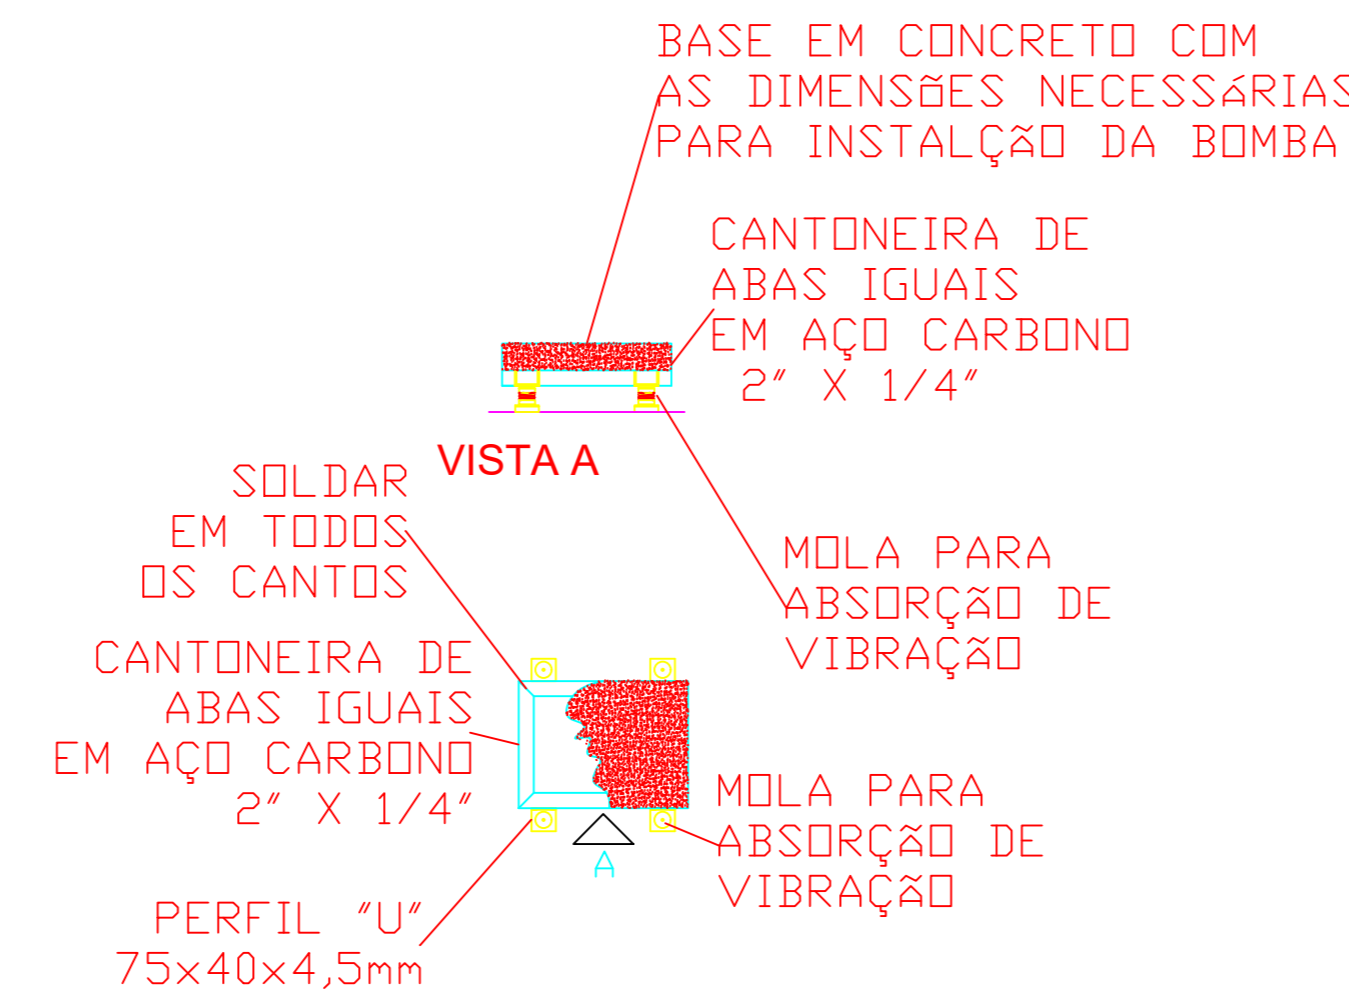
BASE EM CONCRETO COM
AS DIMENSÕES NECESSÁRIAS
PARA INSTALÇÃO DA BOMBA

CANTONEIRA DE
ABAS IGUAIS
EM AÇO CARBONO
2" X 1/4"

VISTA A

SOLDAR
EM TODOS
OS CANTOS

MOLA PARA
ABSORÇÃO DE
VIBRAÇÃO

CANTONEIRA DE
ABAS IGUAIS
EM AÇO CARBONO
2" X 1/4"

MOLA PARA
ABSORÇÃO DE
VIBRAÇÃO

A

PERFIL "U"
75x40x4,5mm